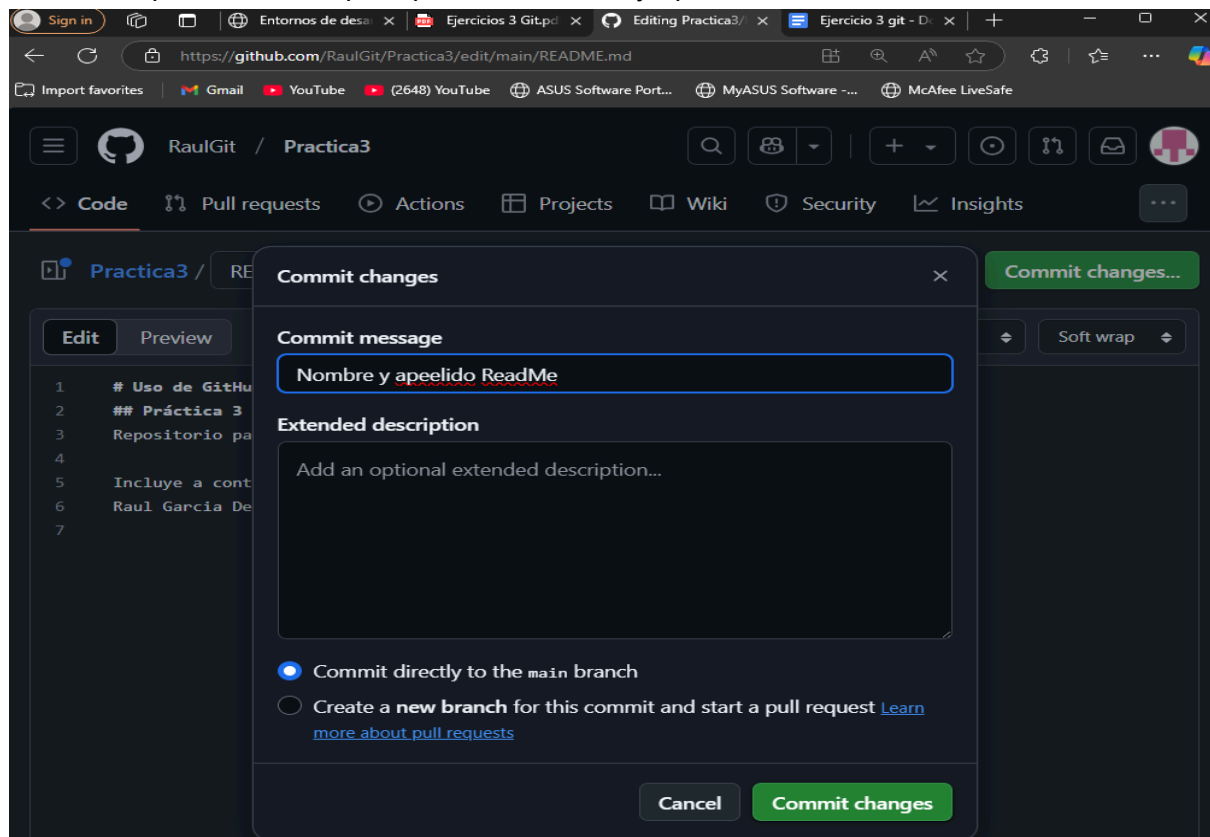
Sign in | Entornos de desar × | Ejercicios 3 Git.pd × | Editing Practica3/ × | Ejercicio 3 git - Do × | +

https://github.com/RaulGit/Practica3/edit/main/README.md

Import favorites | Gmail | YouTube | (2648) YouTube | ASUS Software Port... | MyASUS Software -... | McAfee LiveSafe

RaulGit / Practica3

<> Code | Pull requests | Actions | Projects | Wiki | Security | Insights | ...

Practica3 / RE

Commit changes...

Edit | Preview

Soft wrap

1 # Uso de GitHu
2 ## Práctica 3
3 Repositorio pa
4
5 Incluye a cont
6 Raul Garcia De
7

Commit changes ×

Commit message

Nombre y apeelido ReadMe

Extended description

Add an optional extended description...

Commit directly to the main branch

Create a new branch for this commit and start a pull request Learn more about pull requests

Cancel | Commit changes